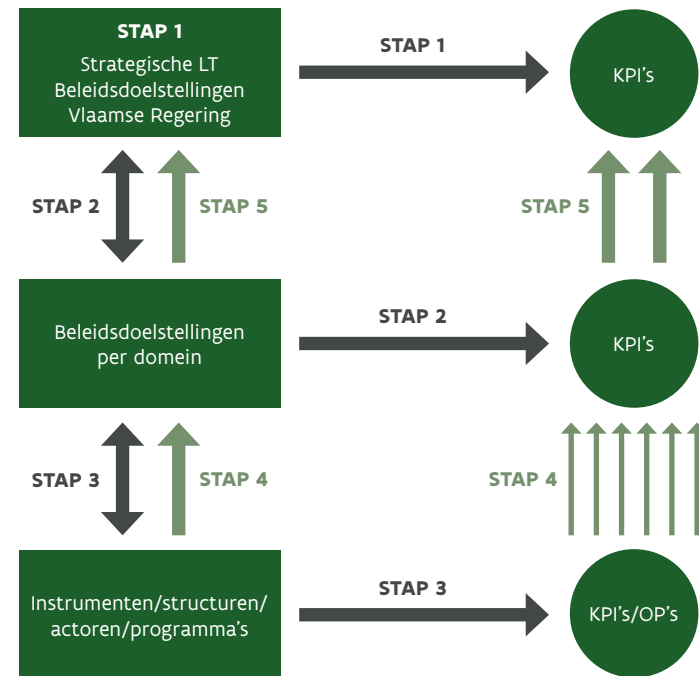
STAP 1
Strategische LT Beleidsdoelstellingen Vlaamse Regering

STAP 1

KPI's

STAP 2

STAP 5

STAP 5

Beleidsdoelstellingen per domein

STAP 2

KPI's

STAP 3

STAP 4

STAP 4

Instrumenten/structuren/ actoren/programma's

STAP 3

KPI's/OP's